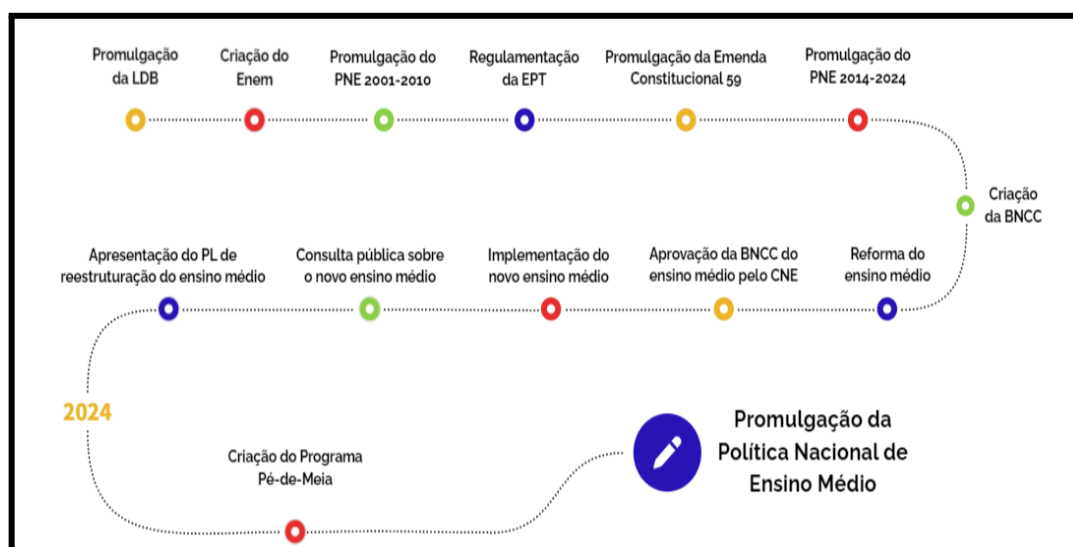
Promulgação da LDB

Criação do Enem

Promulgação do PNE 2001-2010

Regulamentação da EPT

Promulgação da Emenda Constitucional 59

Promulgação do PNE 2014-2024

Criação da BNCC

Reforma do ensino médio

Aprovação da BNCC do ensino médio pelo CNE

Implementação do novo ensino médio

Consulta pública sobre o novo ensino médio

Apresentação do PL de reestruturação do ensino médio

2024

Criação do Programa Pé-de-Meia

Promulgação da Política Nacional de Ensino Médio